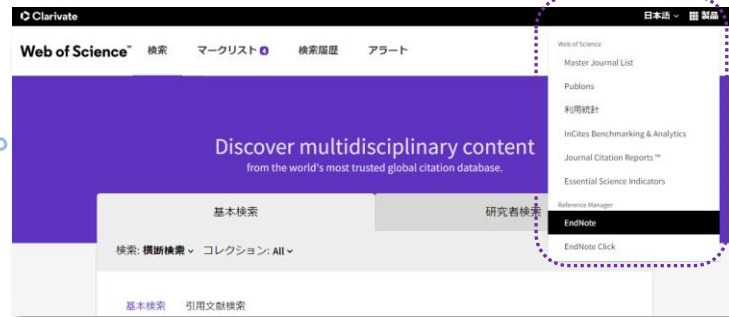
Clarivate

日本語 ∨ 製品

Web of Science™ 検索 マークリスト 0 検索履歴 アラート

Web of Science
Master Journal List
Publons
利用統計
InCites Benchmarking & Analytics
Journal Citation Reports™
Essential Science Indicators
Reference Manager
EndNote
EndNote Click

Discover multidisciplinary content
from the world's most trusted global citation database.

基本検索 研究者検索

検索: 横断検索 ∨ コレクション: All ∨

基本検索 引用文献検索